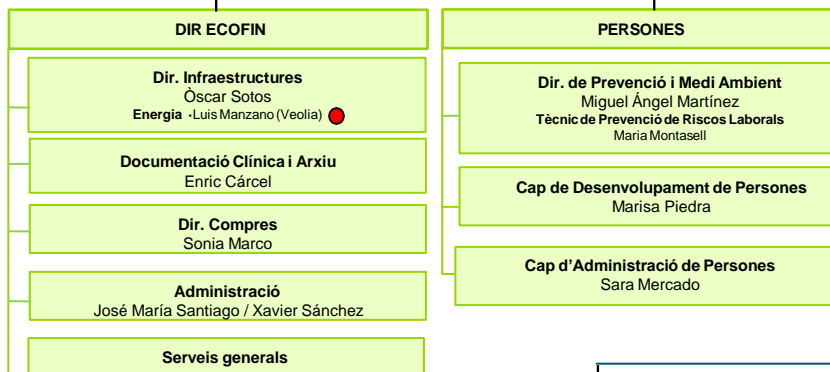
DIR ECOFIN

Dir. Infraestructures
Òscar Sotos
Energia -Luis Manzano (Veolia)

Documentació Clínica i Arxiu
Enric Cárcel

Dir. Compres
Sonia Marco

Administració
José María Santiago / Xavier Sánchez

Serveis generals

PERSONES

Dir. de Prevenció i Medi Ambient
Miguel Ángel Martínez
Tècnic de Prevenció de Riscos Laborals
Maria Montasell

Cap de Desenvolupament de Persones
Marisa Piedra

Cap d'Administració de Persones
Sara Mercado